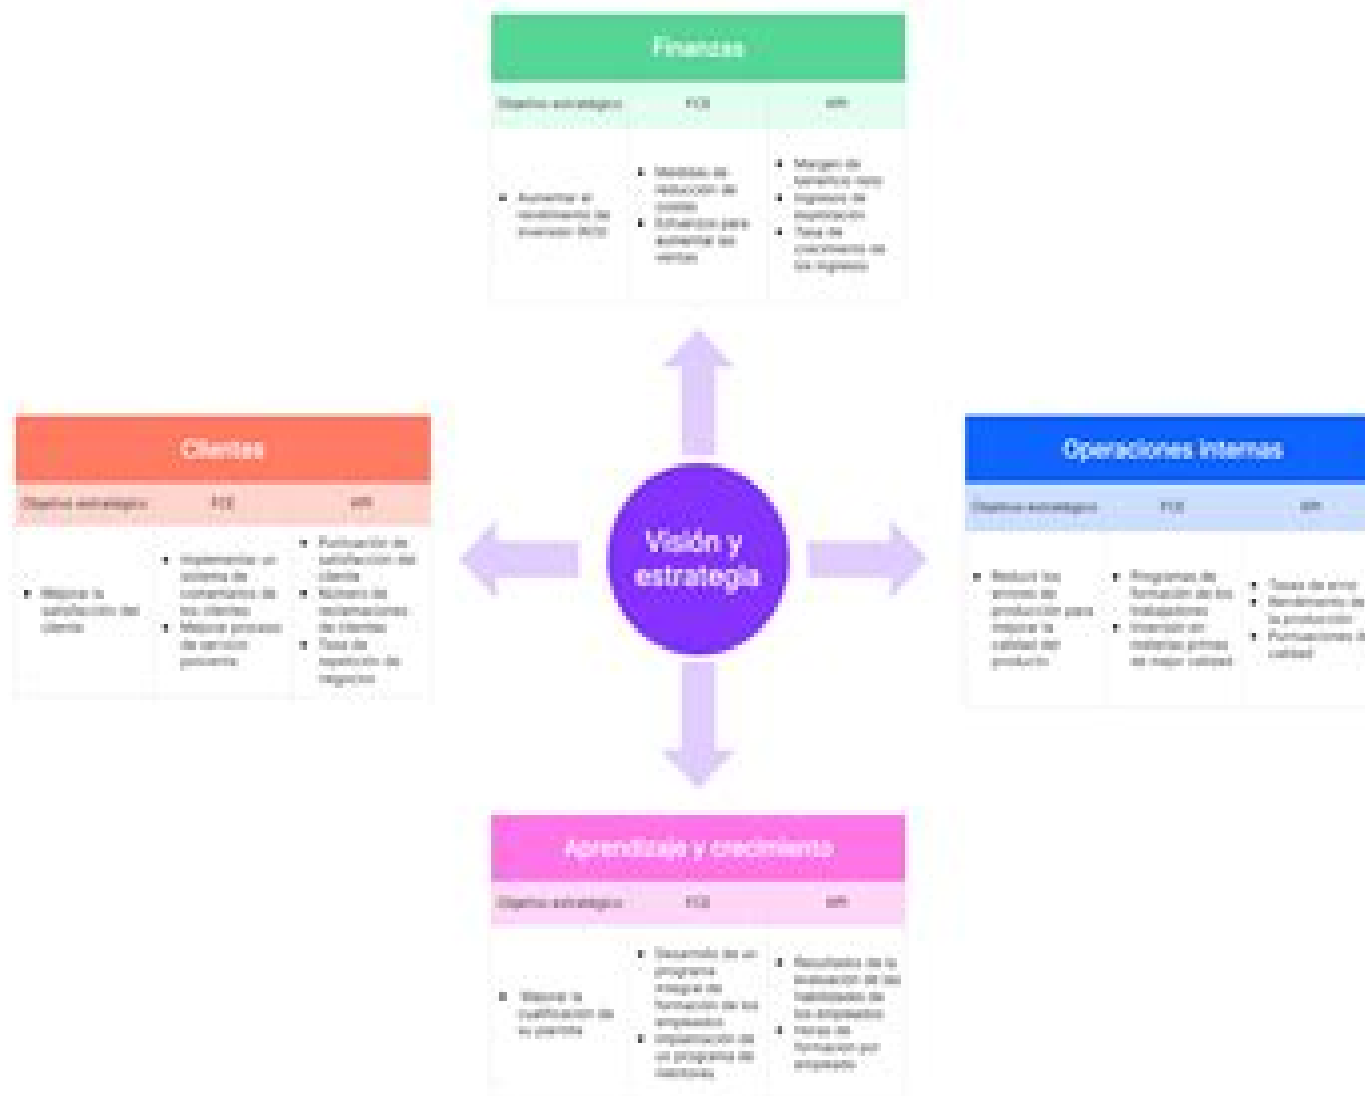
Finanzas

| Objetivo estratégico | FCE | KPI |
|---|---|---|
| • Aumentar el rendimiento de inversión (ROI) | • Medidas de reducción de costes • Estrategias para aumentar las ventas | • Margen de beneficio neto • Ingresos de explotación • Tasa de crecimiento de los ingresos |

Clientes

| Objetivo estratégico | FCE | KPI |
|---|---|---|
| • Mejorar la satisfacción del cliente | • Implementar un sistema de comentarios de los clientes • Mejorar proceso de servicio posventa | • Puntuación de satisfacción del cliente • Número de reclamaciones de clientes • Tasa de repetición de negocios |

Visión y estrategia

Operaciones internas

| Objetivo estratégico | FCE | KPI |
|---|---|---|
| • Reducir los errores de producción para mejorar la calidad del producto | • Programas de formación de los trabajadores • Inversión en materias primas de mayor calidad | • Tasas de error • Rendimiento de la producción • Puntuaciones de calidad |

Aprendizaje y crecimiento

| Objetivo estratégico | FCE | KPI |
|---|---|---|
| • Mejorar la cualificación de la plantilla | • Desarrollo de un programa integral de formación de los empleados • Implantación de un programa de mentoría | • Resultados de la evaluación de las habilidades de los empleados • Horas de formación por empleado |